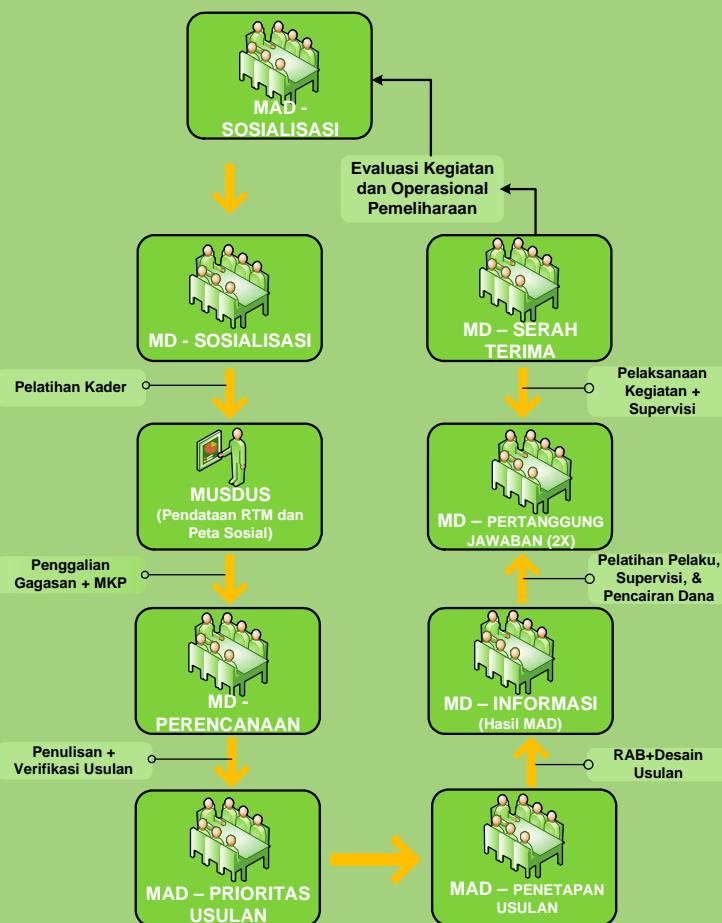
MAD - SOSIALISASI

Evaluasi Kegiatan dan Operasional Pemeliharaan

MD - SOSIALISASI

MD – SERAH TERIMA

Pelatihan Kader

Pelaksanaan Kegiatan + Supervisi

MUSDUS (Pendataan RTM dan Peta Sosial)

MD – PERTANGGUNG JAWABAN (2X)

Penggalian Gagasan + MKP

Pelatihan Pelaku, Supervisi, & Pencairan Dana

MD - PERENCANAAN

MD – INFORMASI (Hasil MAD)

Penulisan + Verifikasi Usulan

RAB+Desain Usulan

MAD – PRIORITAS USULAN

MAD – PENETAPAN USULAN